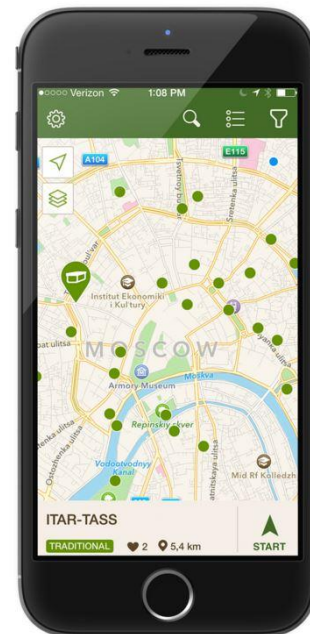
●○○○○ Verizon 1:08 PM

A104

E115

Institut Ekonomiki i Kul'tury

MOSCOW

Armory Museum

Moskva

Repinskiy skver

Vodootvodnyy Kanal

Mid Rf Kolledzh

Sretenka ulitsa

ITAR-TASS

TRADITIONAL 2 5,4 km

START